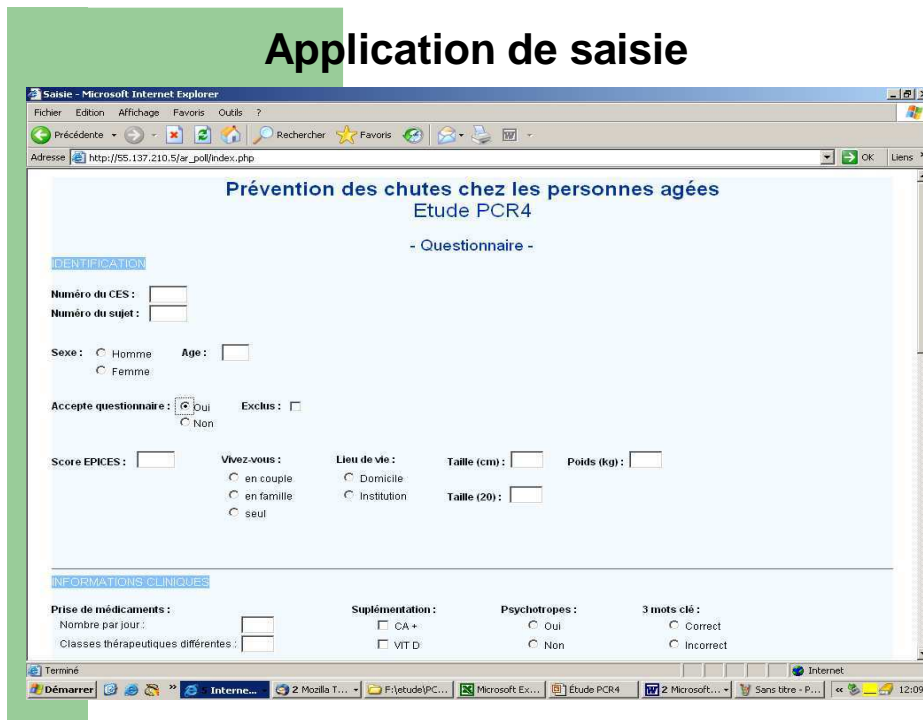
Application de saisie

Saisie - Microsoft Internet Explorer

Fichier Edition Affichage Favoris Outils ?

Précédente Rechercher Favoris

Adresse http://55.137.210.5/ar_poll/index.php OK Liens

Prévention des chutes chez les personnes agées
Etude PCR4

- Questionnaire -

IDENTIFICATION

Numéro du CES :
Numéro du sujet :

Sexe : Homme Femme Age :

Accepte questionnaire : Oui Non Exclus :

Score EPICES : Vivez-vous : en couple en famille seul Lieu de vie : Domicile Institution Taille (cm) : Taille (20) : Poids (kg) :

INFORMATIONS CLINIQUES

Prise de médicaments :
Nombre par jour :
Classes thérapeutiques différentes :

Suplémentation :
CA +
VIT D

Psychotropes :
Oui
Non

3 mots clé :
Correct
Incorrect

Terminé Internet

Démarrer Interne... 2 Mozilla T... F:\etude\PC... Microsoft Ex... Étude PCR4 2 Microsoft... Sans titre - P... 12:09